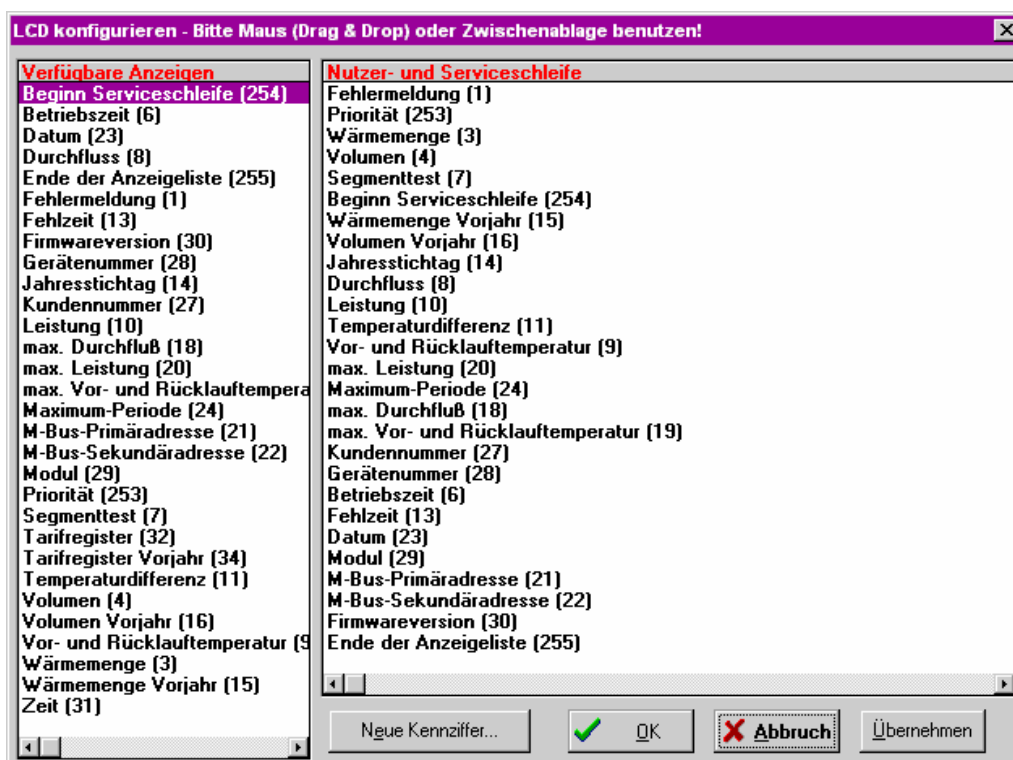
LCD konfigurieren - Bitte Maus (Drag & Drop) oder Zwischenablage benutzen!

Verfügbare Anzeigen
Beginn Serviceschleife (254)
Betriebszeit (6)
Datum (23)
Durchfluss (8)
Ende der Anzeigeliste (255)
Fehlermeldung (1)
Fehlzeit (13)
Firmwareversion (30)
Gerätenummer (28)
Jahresstichtag (14)
Kundennummer (27)
Leistung (10)
max. Durchfluß (18)
max. Leistung (20)
max. Vor- und Rücklauftempera
Maximum-Periode (24)
M-Bus-Primäradresse (21)
M-Bus-Sekundäradresse (22)
Modul (29)
Priorität (253)
Segmenttest (7)
Tarifregister (32)
Tarifregister Vorjahr (34)
Temperaturdifferenz (11)
Volumen (4)
Volumen Vorjahr (16)
Vor- und Rücklauftemperatur (9
Wärmemenge (3)
Wärmemenge Vorjahr (15)
Zeit (31)

Nutzer- und Serviceschleife
Fehlermeldung (1)
Priorität (253)
Wärmemenge (3)
Volumen (4)
Segmenttest (7)
Beginn Serviceschleife (254)
Wärmemenge Vorjahr (15)
Volumen Vorjahr (16)
Jahresstichtag (14)
Durchfluss (8)
Leistung (10)
Temperaturdifferenz (11)
Vor- und Rücklauftemperatur (9)
max. Leistung (20)
Maximum-Periode (24)
max. Durchfluß (18)
max. Vor- und Rücklauftemperatur (19)
Kundennummer (27)
Gerätenummer (28)
Betriebszeit (6)
Fehlzeit (13)
Datum (23)
Modul (29)
M-Bus-Primäradresse (21)
M-Bus-Sekundäradresse (22)
Firmwareversion (30)
Ende der Anzeigeliste (255)

Neue Kennziffer...
OK
Abbruch
Übernehmen